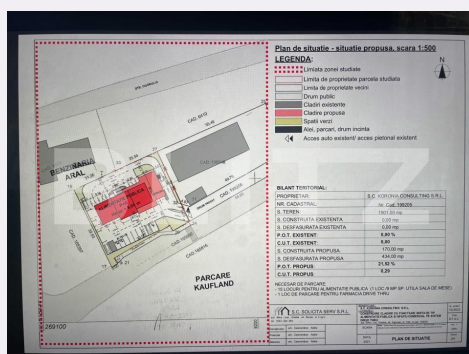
Plan de situatie - situatie propusa, scara 1:500

LEGENDA:

Limita zonei studiate
Limita de proprietate parcela studiata
Limita de proprietate vecini
Drum public
Cladiri existente
Cladire propusa
Spatii verzi
Alei, parcari, drum incinta
Acces auto existent/ acces pietonal existent

N

BENZINARIA ARAL

PARCARE KAUFLAND

CAD. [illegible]

CAD. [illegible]

CAD. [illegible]

BILANT TERITORIAL:

| | |
|---|---|
| PROPRIETAR: | S.C. KORONA CONSULTING S.R.L. |
| NR. CADASTRAL: | Nr. Cad. 139205 |
| S. TEREN: | 1807,00 mp |
| S. CONSTRUITA EXISTENTA: | 0,00 mp |
| S. DESFASURATA EXISTENTA: | 0,00 mp |
| P.O.T. EXISTENT: | 0,00 % |
| C.U.T. EXISTENT: | 0,00 |
| S. CONSTRUITA PROPUSA: | 170,00 mp |
| S. DESFASURATA PROPUSA: | 434,00 mp |
| P.O.T. PROPUS: | 21,92 % |
| C.U.T. PROPUS: | 0,25 |

NECESAR DE PARCARE:
- 10 LOCURI PENTRU ALIMENTATIE PUBLICA (1 LOC / 8 MP SP. UTILA SALA DE MESE)
- 1 LOC DE PARCARE PENTRU FARMACIA DRIVE THRU

S.C. SOLICITA SERV S.R.L.

PLAN DE SITUATIE

269100